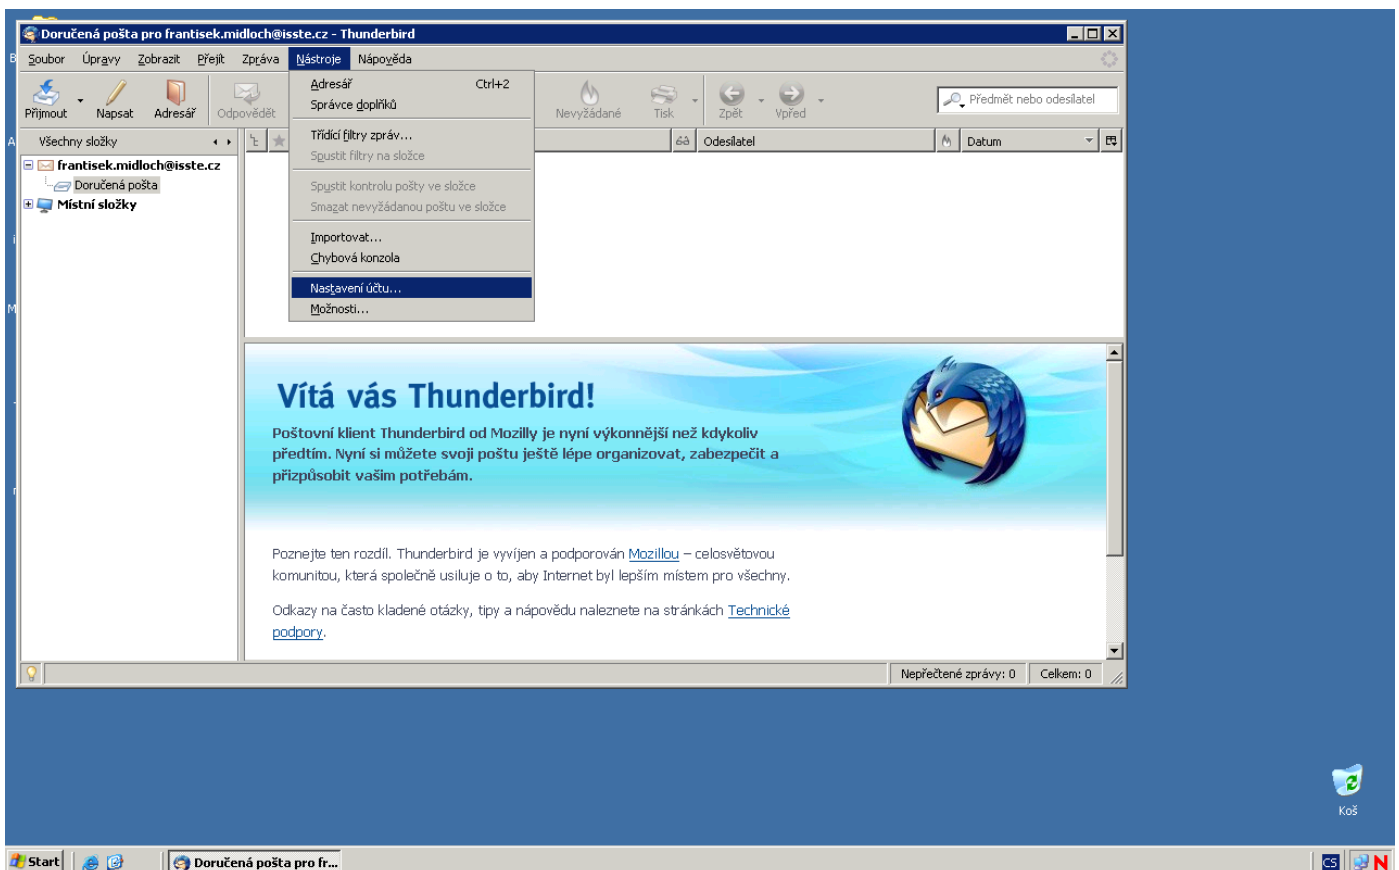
Doručená pošta pro frantisek.midloch@isste.cz - Thunderbird

Soubor Úpravy Zobrazit Přejít Zpráva Nástroje Nápověda

Přijmout Napsat Adresář Odpovědět Nevyžádané Tisk Zpět Vpřed

Předmět nebo odesílatel

Adresář Ctrl+2
Správce doplňků
Třídící filtry zpráv...
Spustit filtry na složce
Spustit kontrolu pošty ve složce
Smazat nevyžádanou poštu ve složce
Importovat...
Chybová konzola
Nastavení účtu...
Možnosti...

Všechny složky

frantisek.midloch@isste.cz
Doručená pošta
Místní složky

Odesílatel Datum

Vítá vás Thunderbird!

Poštovní klient Thunderbird od Mozilly je nyní výkonnější než kdykoliv předtím. Nyní si můžete svoji poštu ještě lépe organizovat, zabezpečit a přizpůsobit vašim potřebám.

Poznejte ten rozdíl. Thunderbird je vyvíjen a podporován Mozillou – celosvětovou komunitou, která společně usiluje o to, aby Internet byl lepším místem pro všechny.

Odkazy na často kladené otázky, tipy a nápovědu naleznete na stránkách Technické podpory.

Nepřečtené zprávy: 0 Celkem: 0

Koš

Start Doručená pošta pro fr...

CS